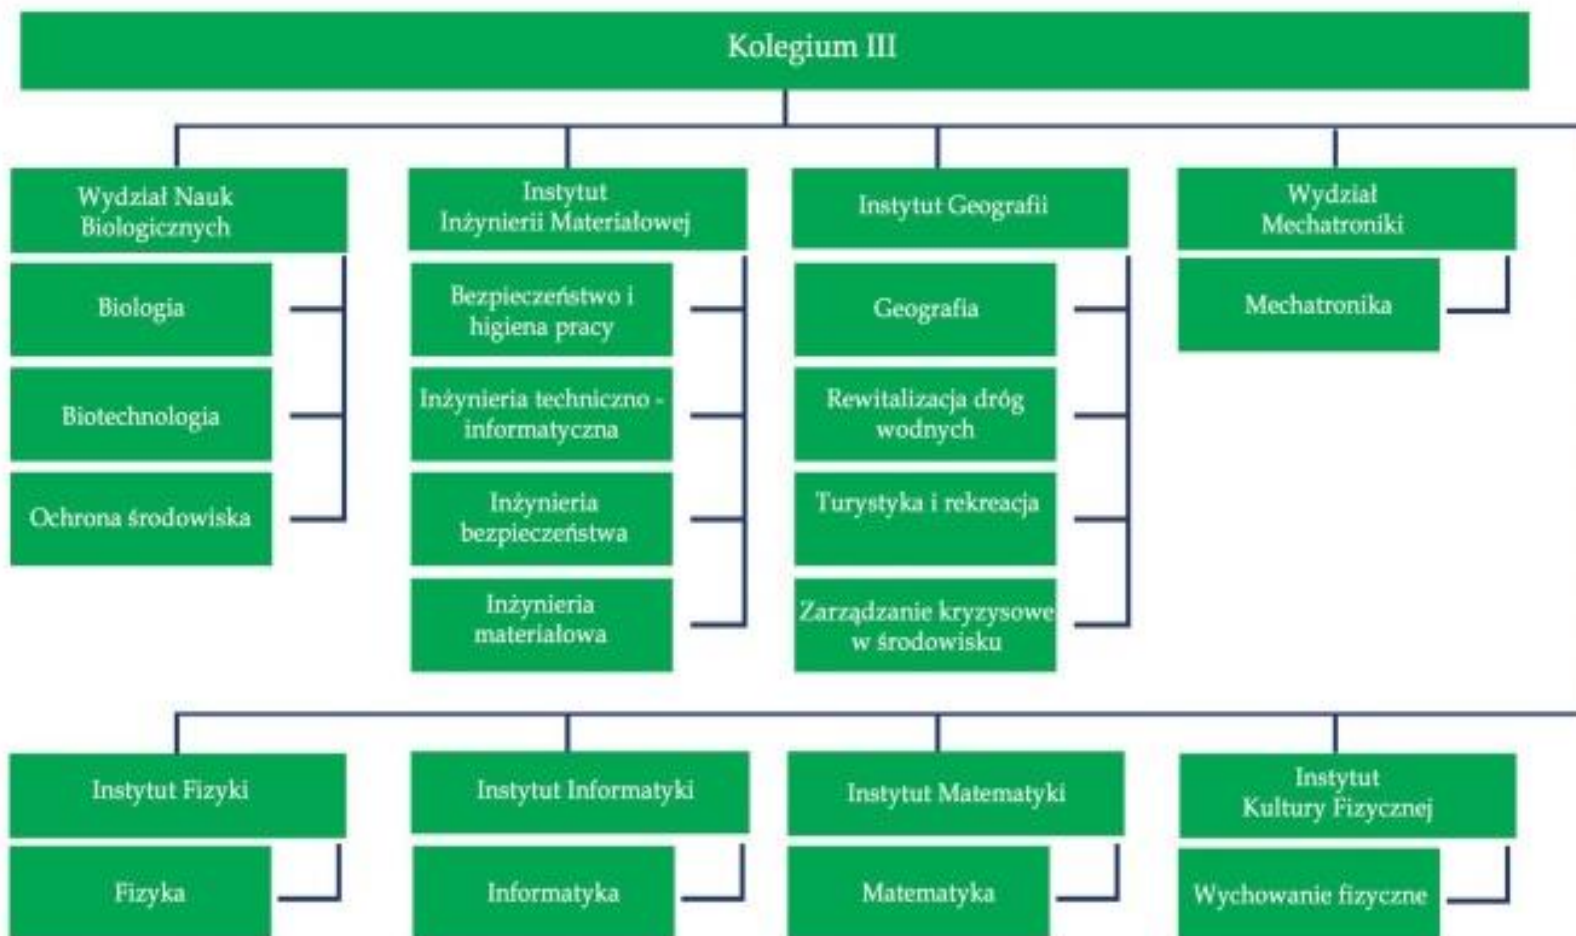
Kolegium III

Wydział Nauk Biologicznych

Biologia

Biotechnologia

Ochrona środowiska

Instytut Inżynierii Materiałowej

Bezpieczeństwo i higiena pracy

Inżynieria techniczno - informatyczna

Inżynieria bezpieczeństwa

Inżynieria materiałowa

Instytut Geografii

Geografia

Rewitalizacja dróg wodnych

Turystyka i rekreacja

Zarządzanie kryzysowe w środowisku

Wydział Mechatroniki

Mechatronika

Instytut Fizyki

Fizyka

Instytut Informatyki

Informatyka

Instytut Matematyki

Matematyka

Instytut Kultury Fizycznej

Wychowanie fizyczne